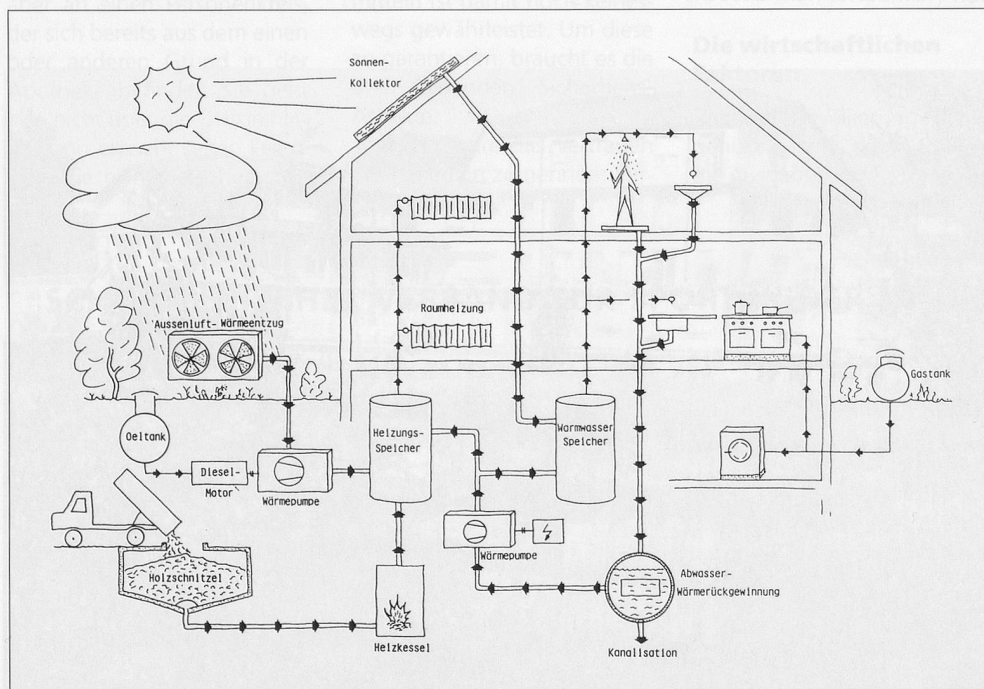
der sich bereits aus dem einen oder anderen

wegs gewährleistet. Um diese

braucht es die

Die wirtschaftlichen

Sonnen-Kollektor

Roumheizung

Aussenluft-Wärmeentzug

Oeltank

Diesel-Motor

Wärmepumpe

Heizungs-Speicher

Warmwasser Speicher

Wärmepumpe

Holzschnitzel

Heizkessel

Abwasser-Wärmerückgewinnung

Kanalisation

Gastank